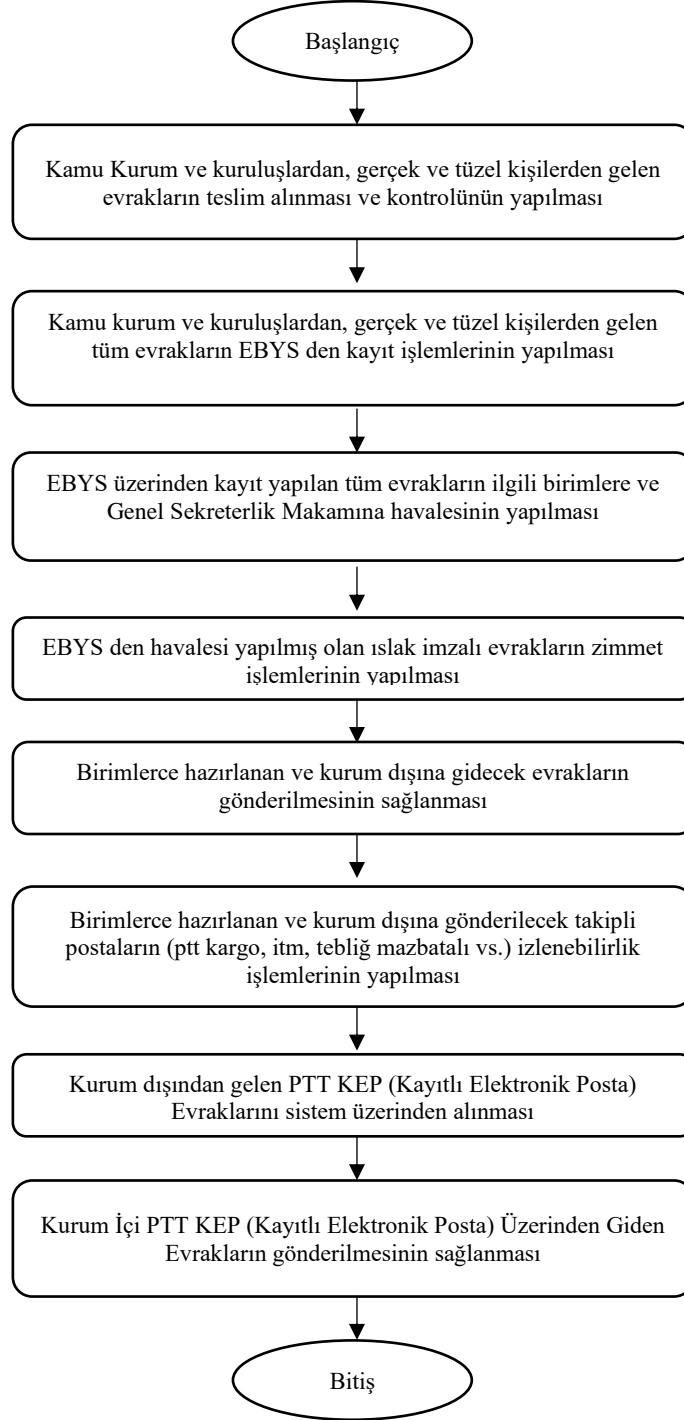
Başlangıç

Kamu Kurum ve kuruluşlardan, gerçek ve tüzel kişilerden gelen evrakların teslim alınması ve kontrolünün yapılması

Kamu kurum ve kuruluşlardan, gerçek ve tüzel kişilerden gelen tüm evrakların EBYS den kayıt işlemlerinin yapılması

EBYS üzerinden kayıt yapılan tüm evrakların ilgili birimlere ve Genel Sekreterlik Makamına havalesinin yapılması

EBYS den havalesi yapılmış olan ıslak imzalı evrakların zimmet işlemlerinin yapılması

Birimlerce hazırlanan ve kurum dışına gidecek evrakların gönderilmesinin sağlanması

Birimlerce hazırlanan ve kurum dışına gönderilecek takipli postaların (ptt kargo, itm, tebliğ mazbatalı vs.) izlenebilirlik işlemlerinin yapılması

Kurum dışından gelen PTT KEP (Kayıtlı Elektronik Posta) Evraklarını sistem üzerinden alınması

Kurum İçi PTT KEP (Kayıtlı Elektronik Posta) Üzerinden Giden Evrakların gönderilmesinin sağlanması

Bitiş